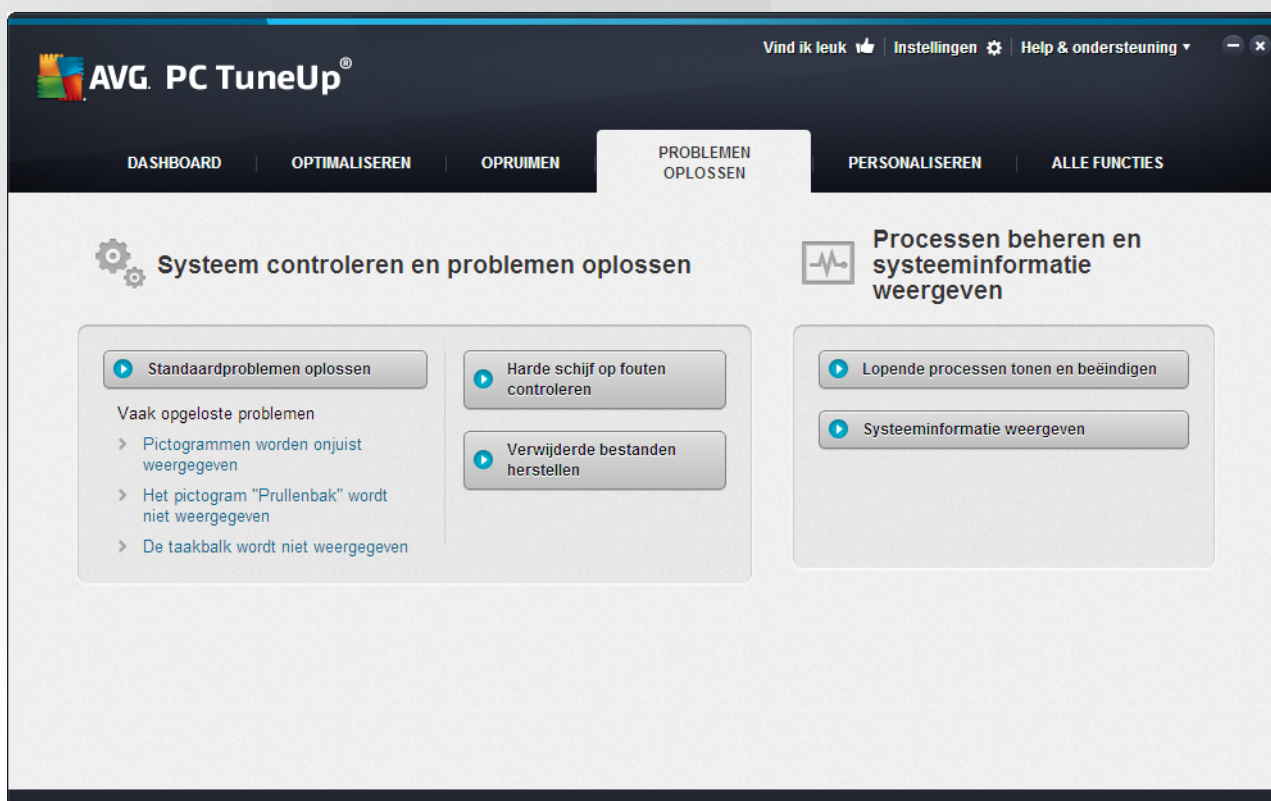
AVG. PC TuneUp®

Vind ik leuk | Instellingen | Help & ondersteuning ▾

DASHBOARD | OPTIMALISEREN | OPRUIMEN | PROBLEMEN OPLOSSEN | PERSONALISEREN | ALLE FUNCTIES

Systeem controleren en problemen oplossen

Standaardproblemen oplossen

Vaak opgeloste problemen

Pictogrammen worden onjuist weergegeven

Het pictogram "Prullenbak" wordt niet weergegeven

De taakbalk wordt niet weergegeven

Harde schijf op fouten controleren

Verwijderde bestanden herstellen

Processen beheren en systeeminformatie weergeven

Lopende processen tonen en beëindigen

Systeeminformatie weergeven